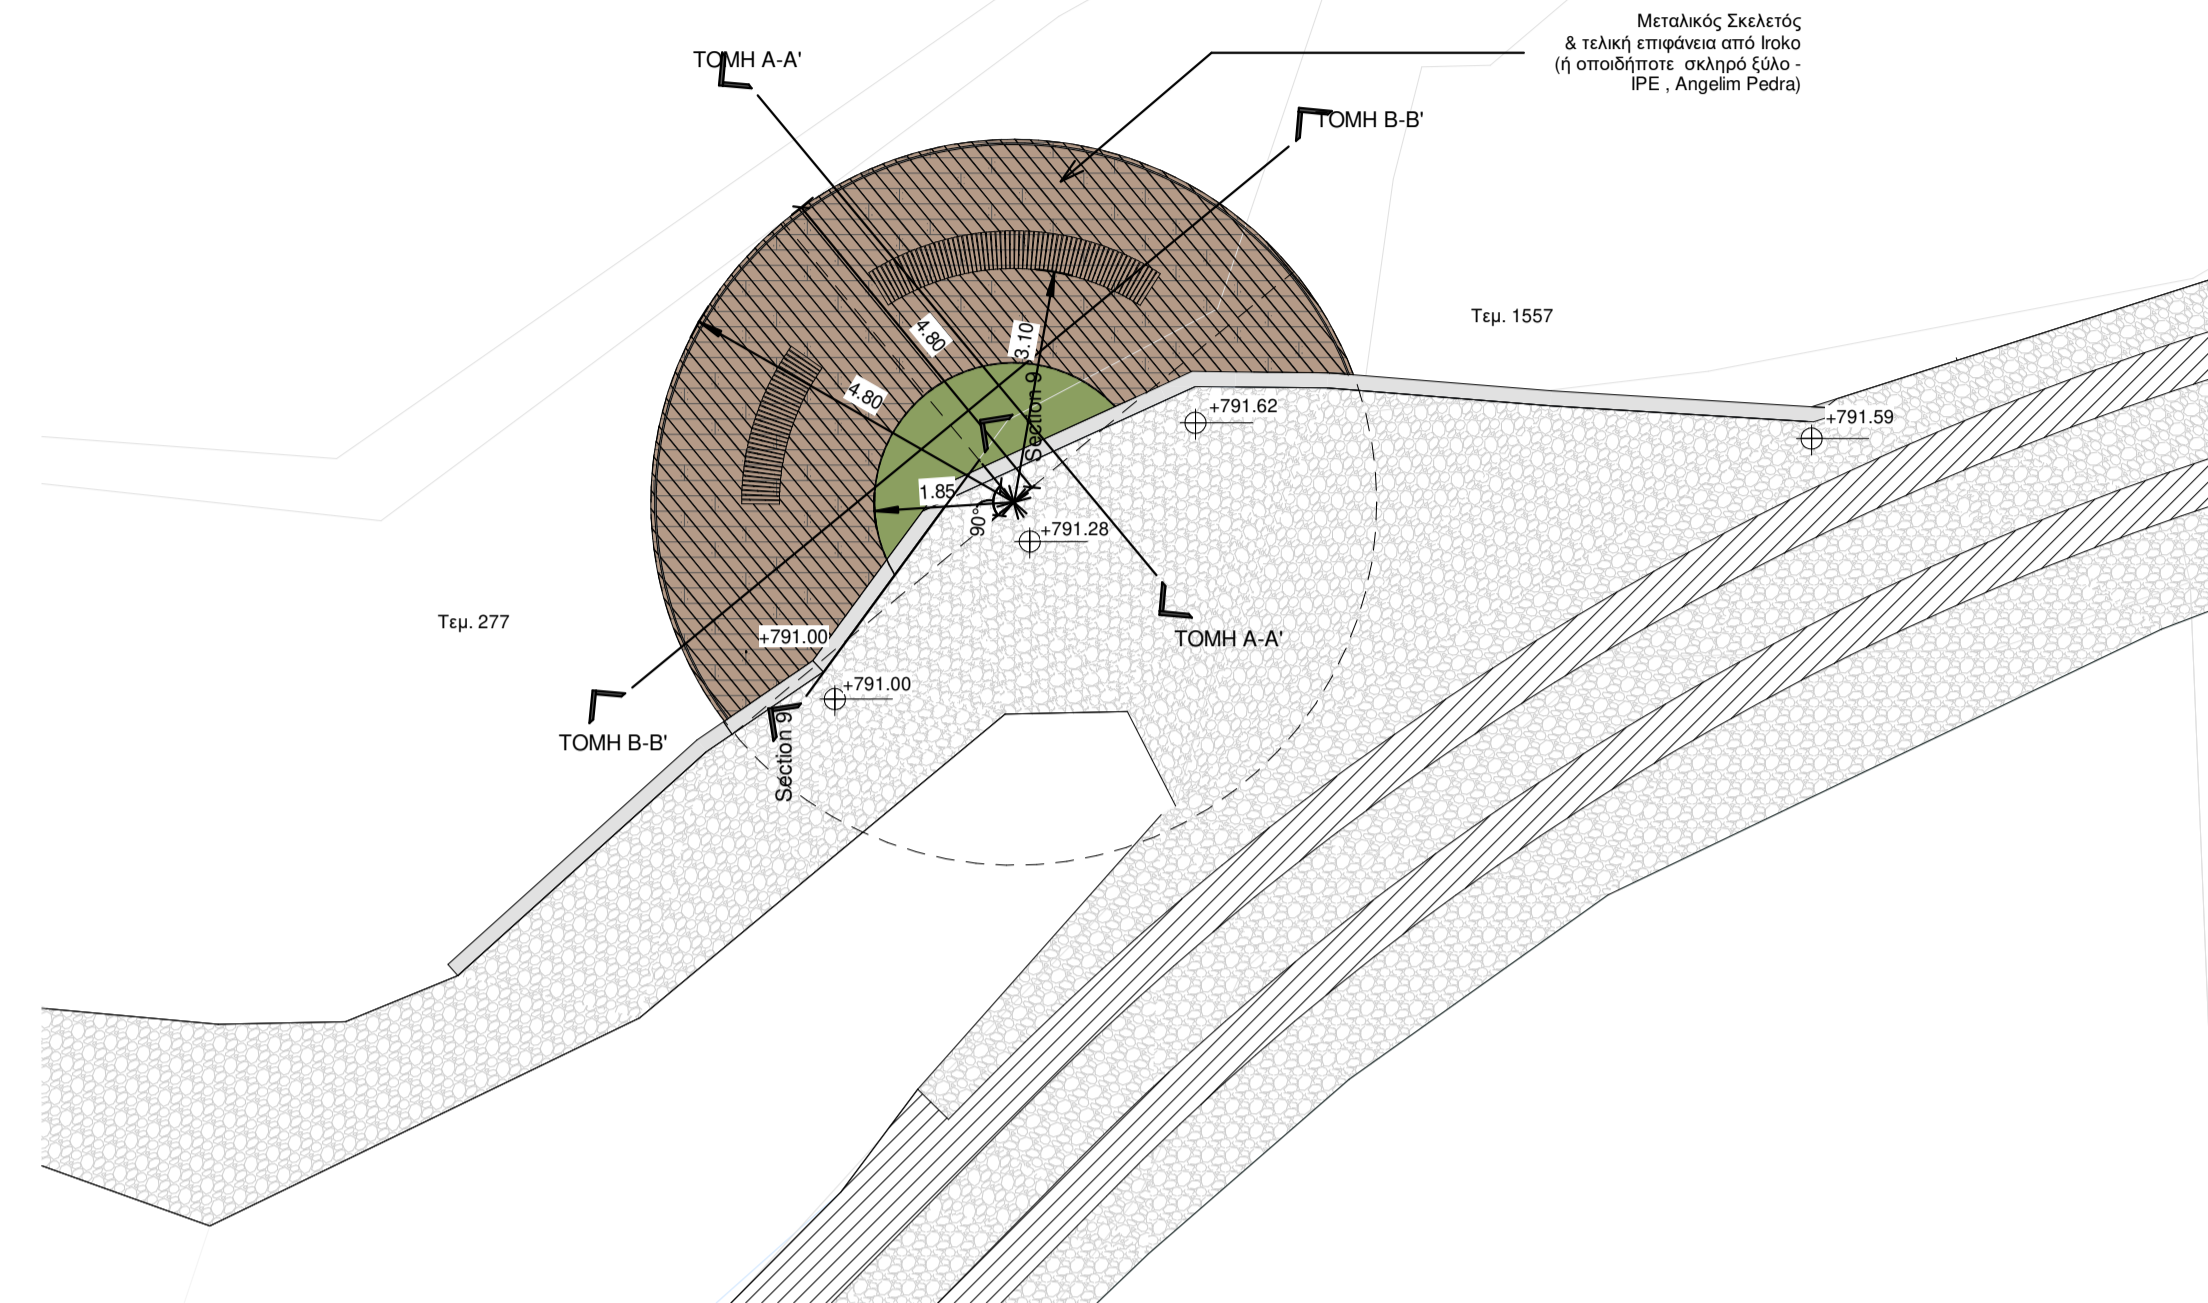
Μεταλικός Σκελετός
& τελική επιφάνεια από Iroko
(ή οποιδήποτε σκληρό ξύλο -
IPE , Angelim Pedra)

ΤΟΜΗ Α-Α'

ΤΟΜΗ Β-Β'

Τεμ. 1557

4.80

3.10

4.80

Section 9

1.85

90°

+791.62

+791.59

+791.28

ΤΟΜΗ Α-Α'

Τεμ. 277

+791.00

+791.00

ΤΟΜΗ Β-Β'

Section 9